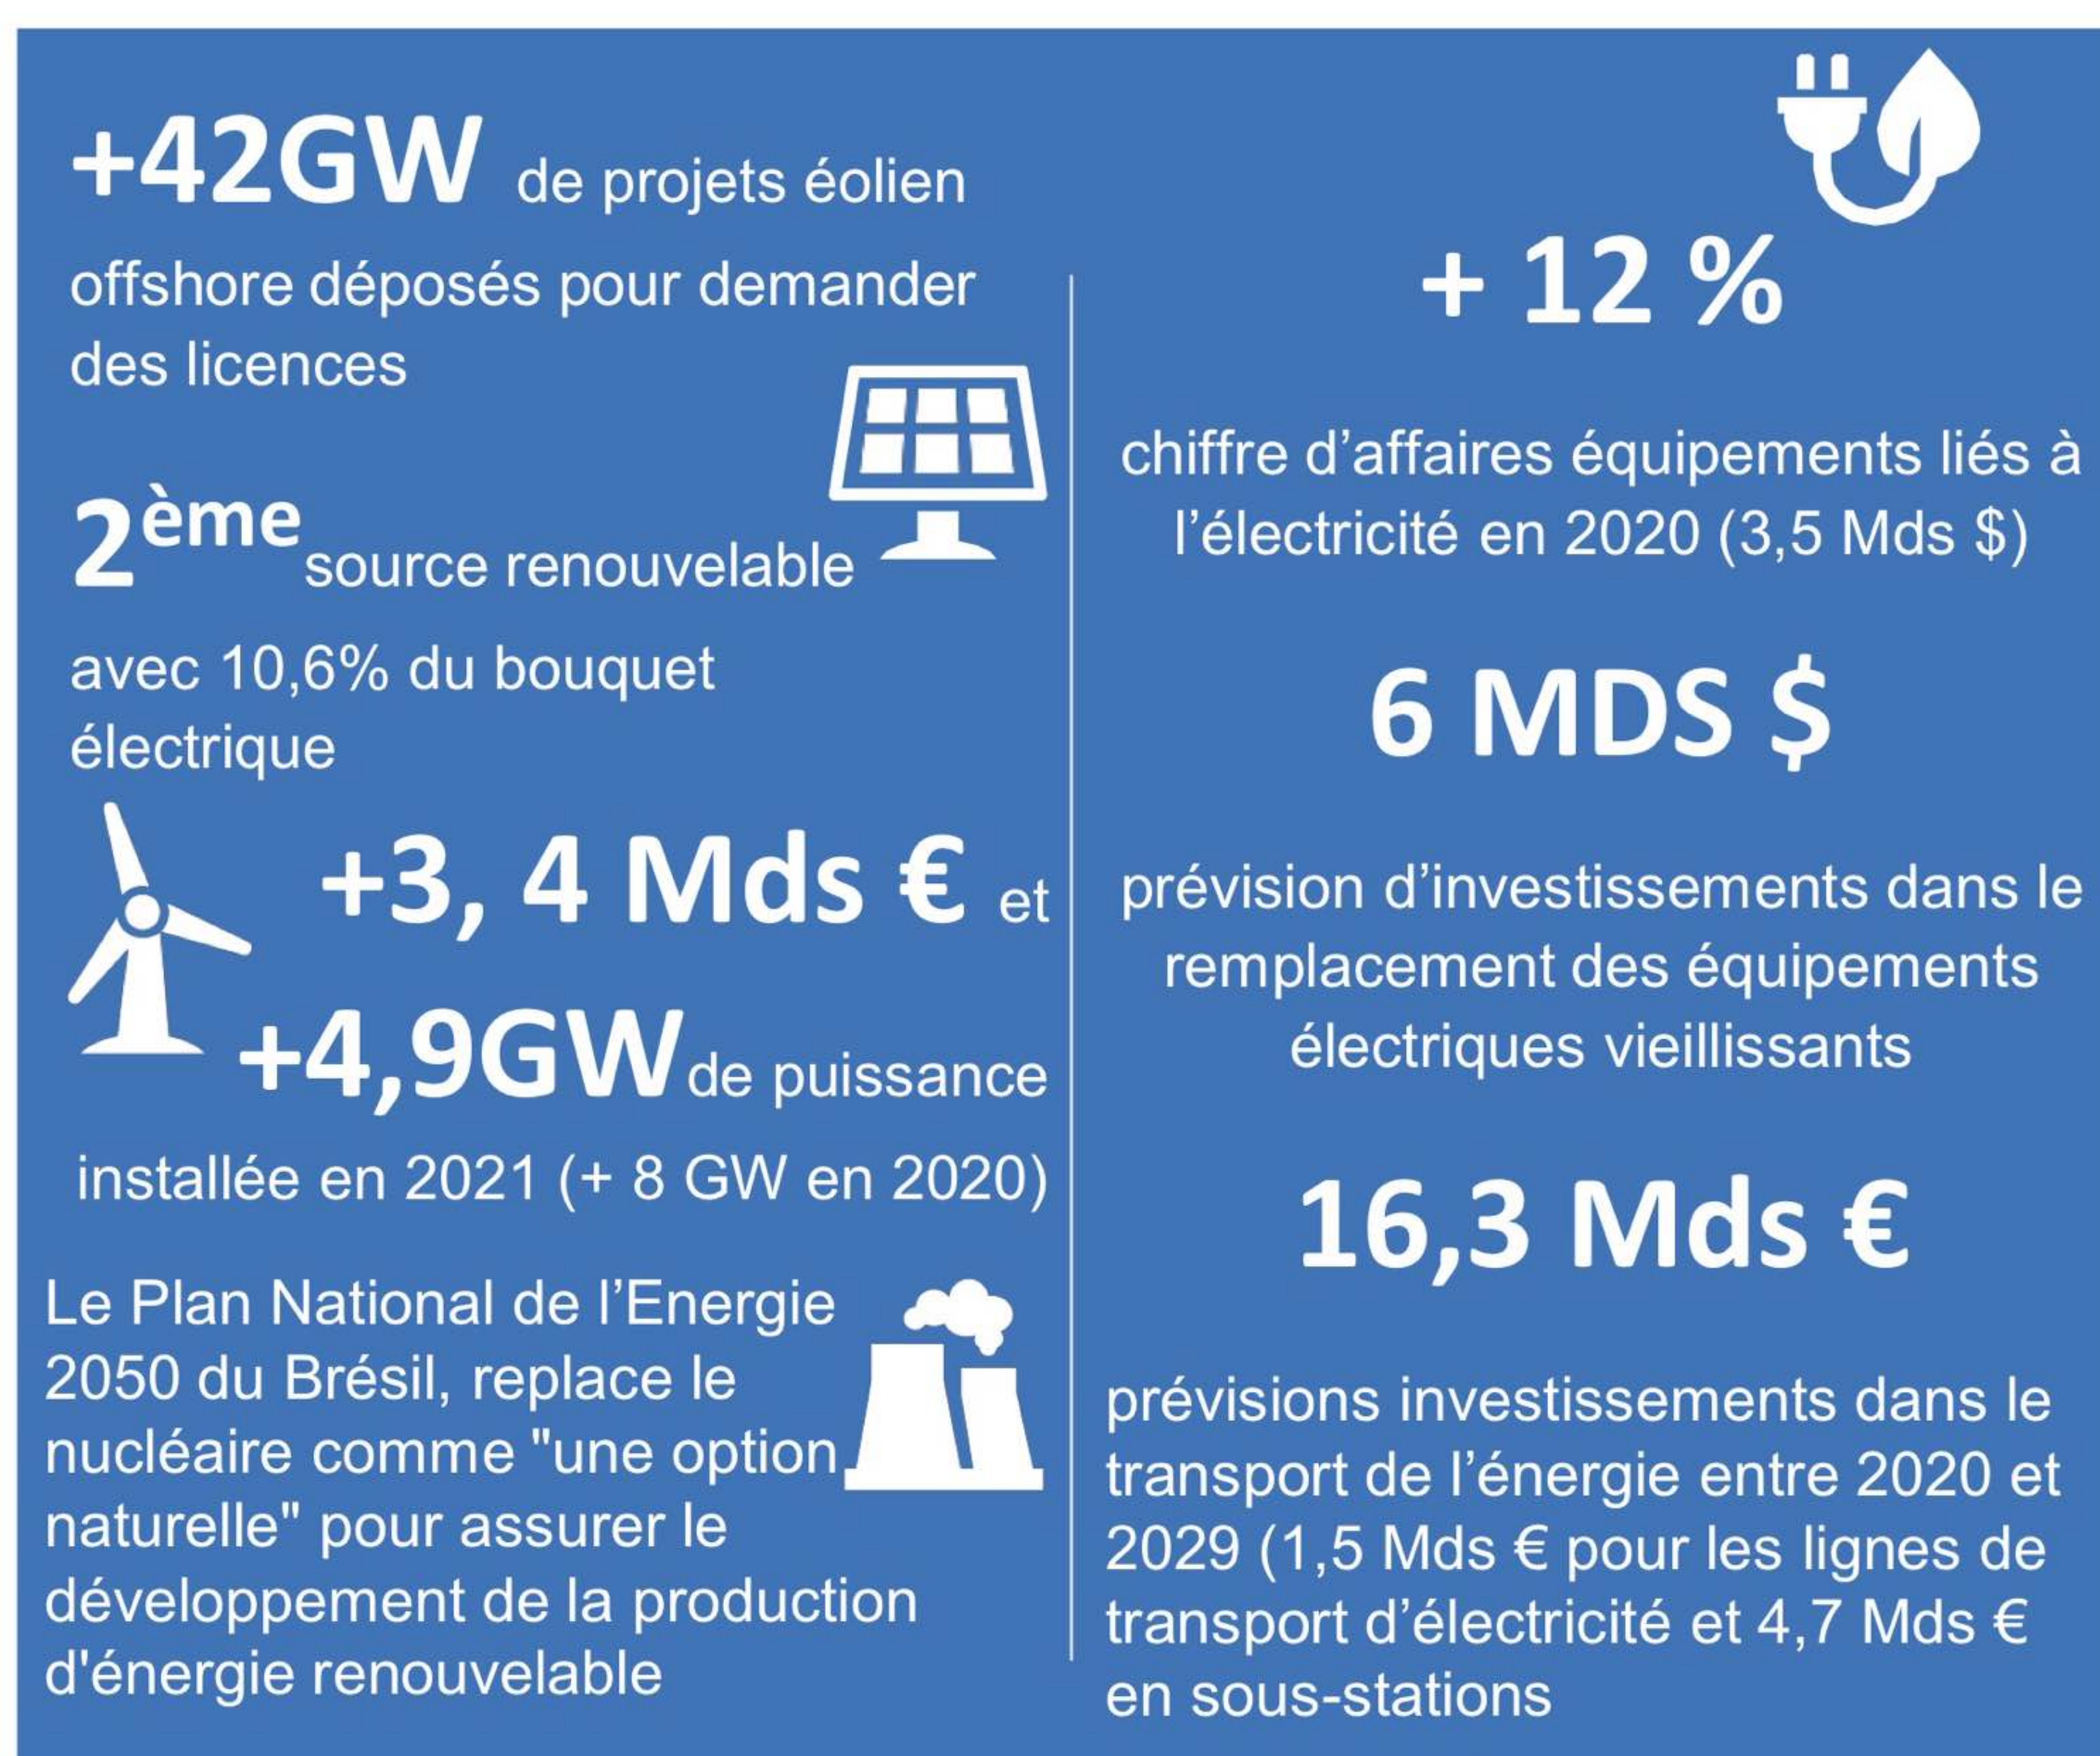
+42GW de projets éolien offshore déposés pour demander des licences

2$^{ème}$ source renouvelable avec 10,6% du bouquet électrique

+3, 4 Mds € et +4,9GW de puissance installée en 2021 (+ 8 GW en 2020)

Le Plan National de l'Energie 2050 du Brésil, replace le nucléaire comme "une option naturelle" pour assurer le développement de la production d'énergie renouvelable

+ 12 %

chiffre d'affaires équipements liés à l'électricité en 2020 (3,5 Mds $)

6 MDS $

prévision d'investissements dans le remplacement des équipements électriques vieillissants

16,3 Mds €

prévisions investissements dans le transport de l'énergie entre 2020 et 2029 (1,5 Mds € pour les lignes de transport d'électricité et 4,7 Mds € en sous-stations